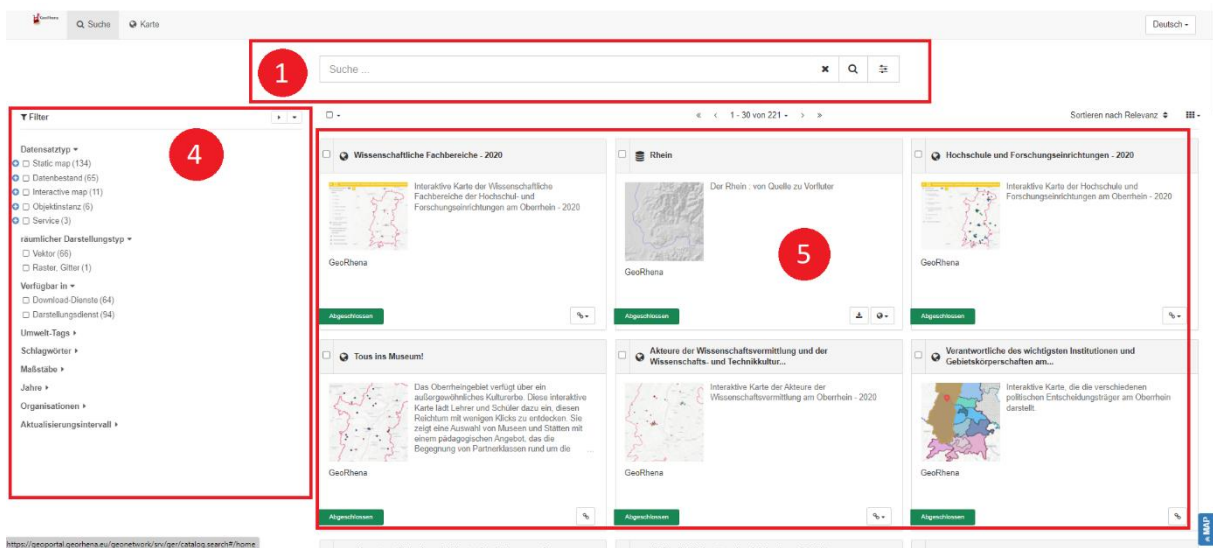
GeoRhena Suche Karte

Deutsch

1

Suche ...

Filter

4

Datensatztyp
Static map (134)
Datenbestand (65)
Interactive map (11)
Objektinstanz (6)
Service (3)

räumlicher Darstellungstyp
Vektor (66)
Raster, Gitter (1)

Verfügbar in
Download-Dienste (64)
Darstellungsdienst (94)

Umwelt-Tags
Schlagwörter
Maßstäbe
Jahre
Organisationen
Aktualisierungsintervall

« ‹ 1 - 30 von 221 › »

Sortieren nach Relevanz

Wissenschaftliche Fachbereiche - 2020
Interaktive Karte der Wissenschaftliche Fachbereiche der Hochschul- und Forschungseinrichtungen am Oberrhein - 2020
GeoRhena
Abgeschlossen

Rhein
Der Rhein : von Quelle zu Vorfluter
GeoRhena
Abgeschlossen

5

Hochschule und Forschungseinrichtungen - 2020
Interaktive Karte der Hochschule und Forschungseinrichtungen am Oberrhein - 2020
GeoRhena
Abgeschlossen

Tous ins Museum!
Das Oberrheingebiet verfügt über ein außergewöhnliches Kulturerbe. Diese interaktive Karte lädt Lehrer und Schüler dazu ein, diesen Reichtum mit wenigen Klicks zu entdecken. Sie zeigt eine Auswahl von Museen und Stätten mit einem pädagogischen Angebot, das die Begegnung von Partnerklassen rund um die ...
GeoRhena
Abgeschlossen

Akteure der Wissenschaftsvermittlung und der Wissenschafts- und Technikkultur...
Interaktive Karte der Akteure der Wissenschaftsvermittlung am Oberrhein - 2020
GeoRhena
Abgeschlossen

Verantwortliche des wichtigsten Institutionen und Gebietskörperschaften am...
Interaktive Karte, die die verschiedenen politischen Entscheidungsträger am Oberrhein darstellt.
GeoRhena
Abgeschlossen

https://geoportal.georhena.eu/geonetwork/srv/ger/catalog.search#/home

MAP